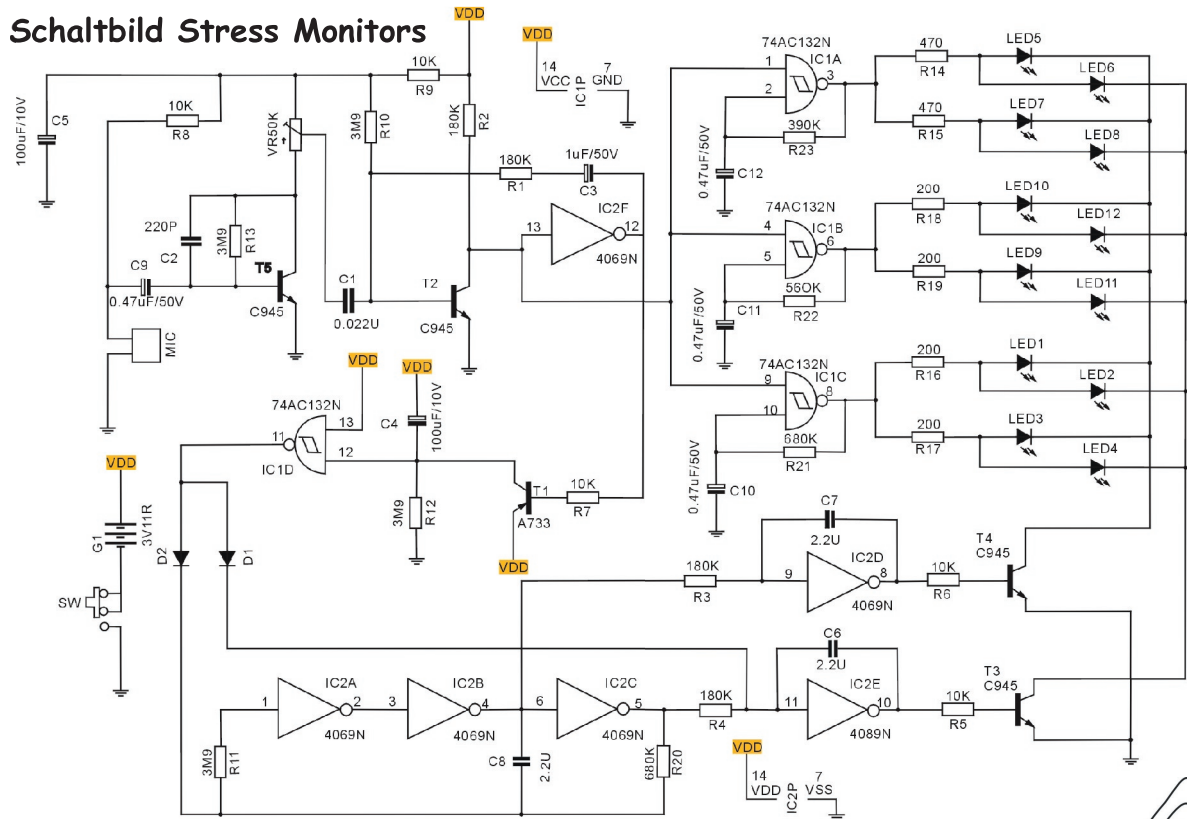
Schaltbild Stress Monitors

VDD
VDD
14 VCC
7 GND
IC1P
10K
R9
100uF/10V
C5
10K
R8
VR50K
3M9
R10
180K
R2
180K
R1
1uF/50V
C3
220P
C2
3M9
R13
T5
C9
0.47uF/50V
C945
C1
0.022U
T2
C945
IC2F
13
12
4069N
MIC
74AC132N
IC1A
1
2
3
0.47uF/50V
C12
390K
R23
470
R14
470
R15
LED5
LED6
LED7
LED8
74AC132N
IC1B
4
5
6
0.47uF/50V
C11
56OK
R22
200
R18
200
R19
LED10
LED12
LED9
LED11
74AC132N
IC1C
9
10
8
0.47uF/50V
C10
680K
R21
200
R16
200
R17
LED1
LED2
LED3
LED4
VDD
VDD
74AC132N
13
11
12
IC1D
C4
100uF/10V
3M9
R12
T1
A733
10K
R7
VDD
VDD
G1
3V11R
SW
D2
D1
C7
2.2U
180K
R3
9
IC2D
8
4069N
10K
R6
T4
C945
C6
2.2U
180K
R4
11
IC2E
10
4089N
10K
R5
T3
C945
1
IC2A
2
4069N
3
IC2B
4
4069N
6
IC2C
5
4069N
3M9
R11
C8
2.2U
680K
R20
VDD
14 VDD
IC2P
7 VSS